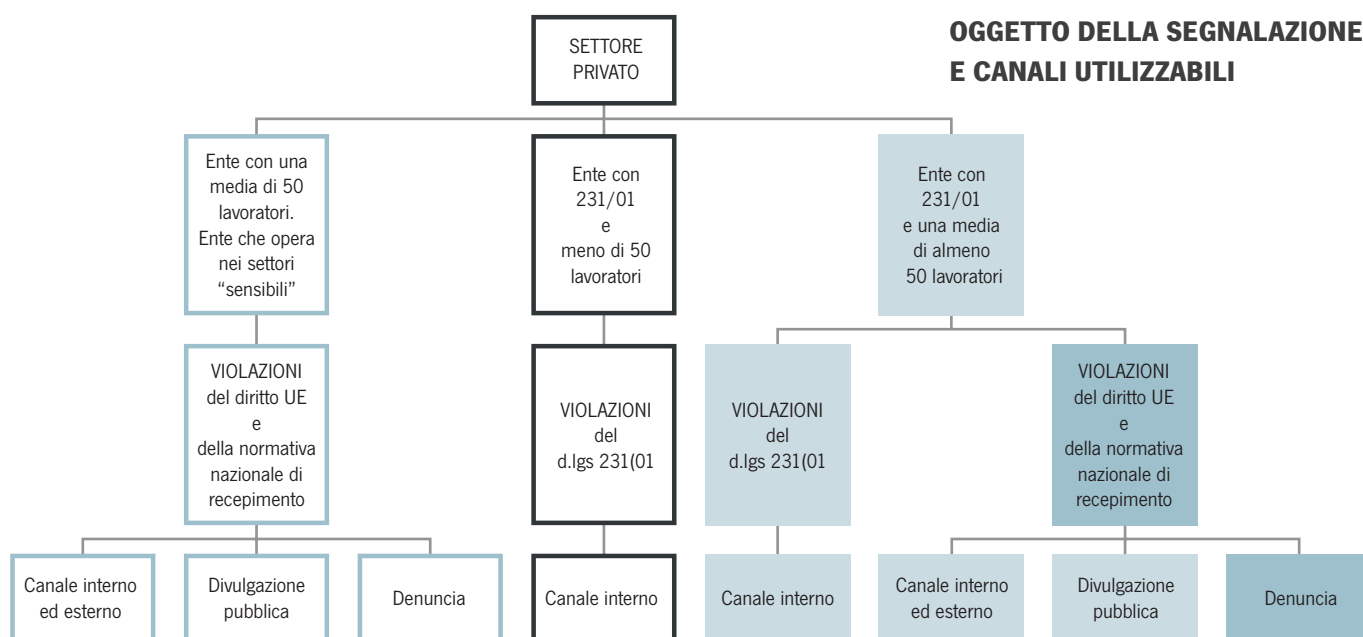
OGGETTO DELLA SEGNALAZIONE E CANALI UTILIZZABILI

SETTORE PRIVATO

Ente con una media di 50 lavoratori. Ente che opera nei settori "sensibili"

VIOLAZIONI del diritto UE e della normativa nazionale di recepimento

Canale interno ed esterno

Divulgazione pubblica

Denuncia

Ente con 231/01 e meno di 50 lavoratori

VIOLAZIONI del d.lgs 231(01

Canale interno

Ente con 231/01 e una media di almeno 50 lavoratori

VIOLAZIONI del d.lgs 231(01

Canale interno

VIOLAZIONI del diritto UE e della normativa nazionale di recepimento

Canale interno ed esterno

Divulgazione pubblica

Denuncia